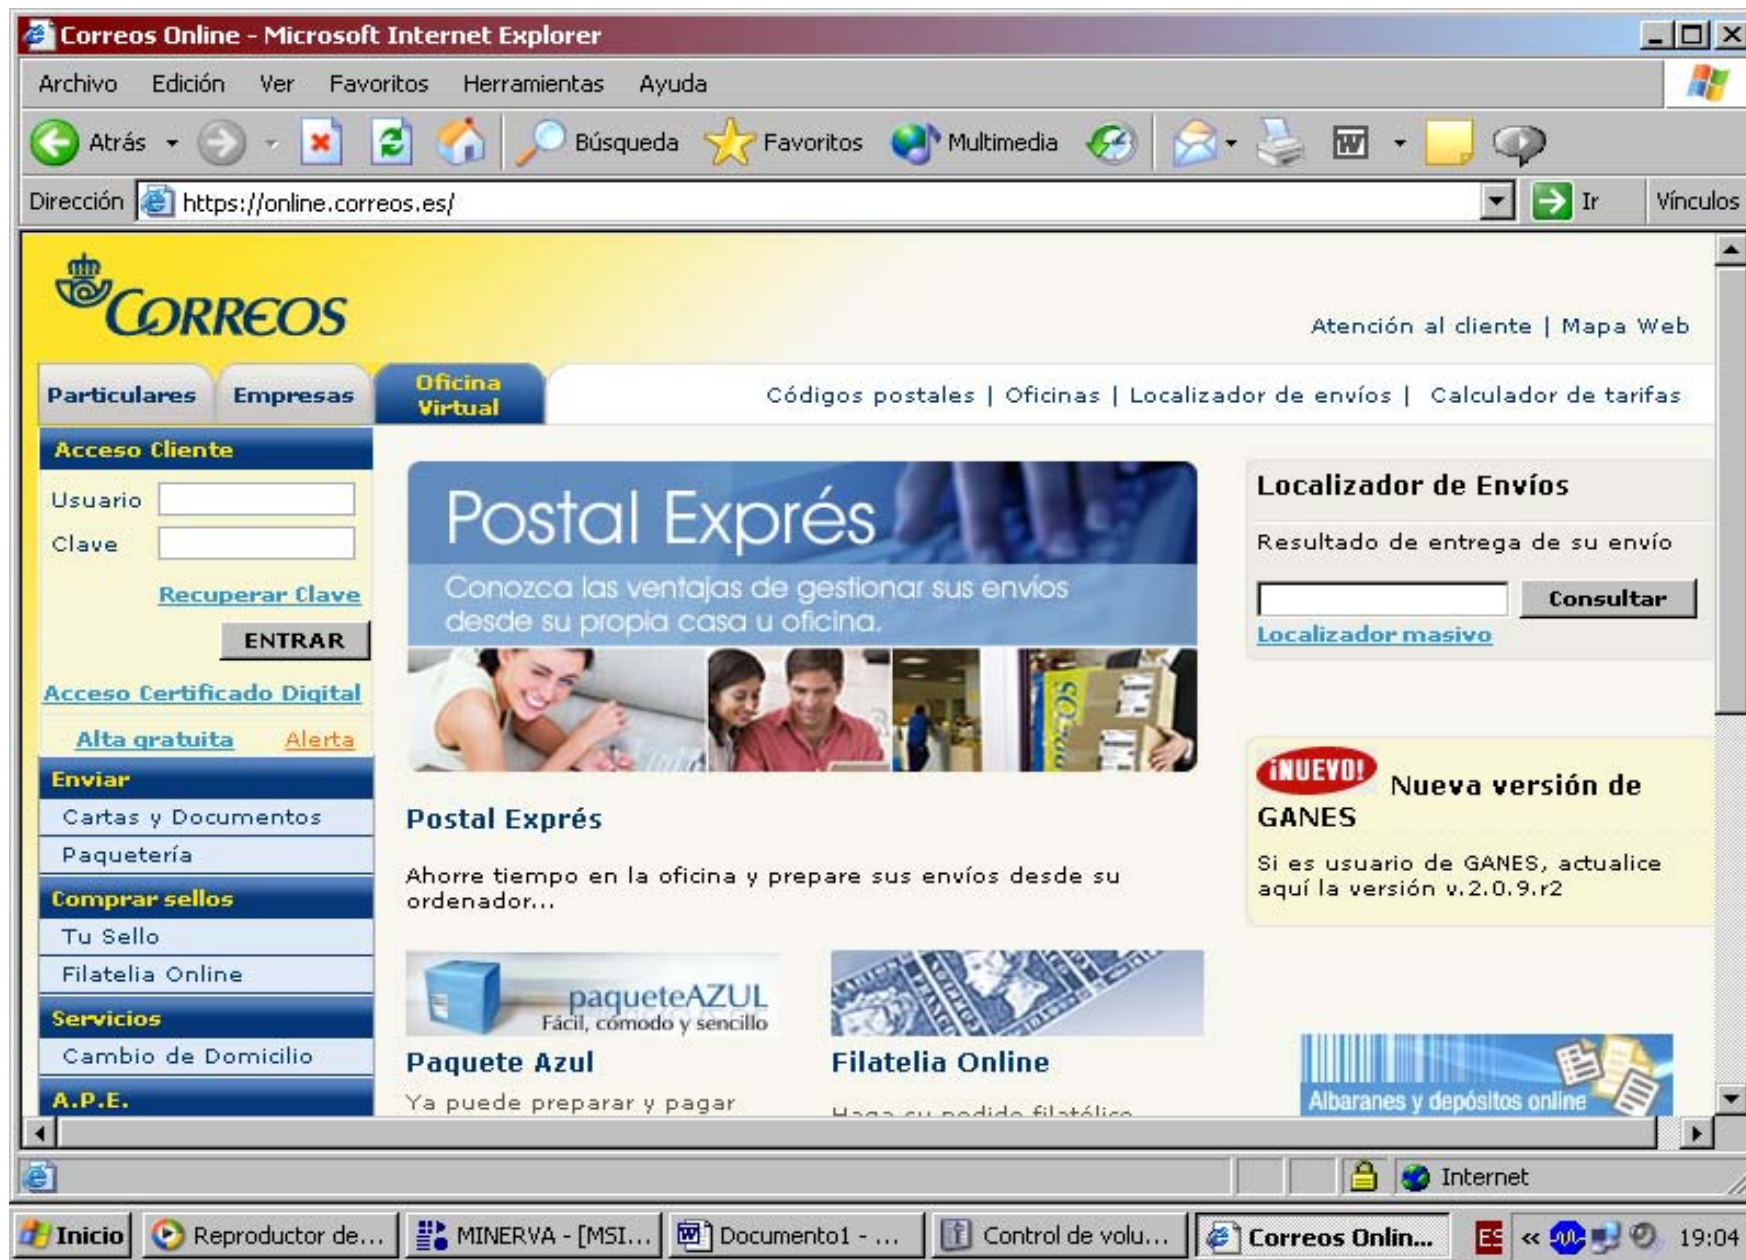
Correos Online - Microsoft Internet Explorer

Archivo Edición Ver Favoritos Herramientas Ayuda

Atrás Búsqueda Favoritos Multimedia

Dirección https://online.correos.es/ Ir Vínculos

CORREOS

Atención al cliente | Mapa Web

Particulares Empresas Oficina Virtual

Códigos postales | Oficinas | Localizador de envíos | Calculador de tarifas

Acceso Cliente

Usuario

Clave

Recuperar Clave

ENTRAR

Acceso Certificado Digital

Alta gratuita Alerta

Enviar

Cartas y Documentos

Paquetería

Comprar sellos

Tu Sello

Filatelia Online

Servicios

Cambio de Domicilio

A.P.E.

Postal Exprés

Conozca las ventajas de gestionar sus envíos desde su propia casa u oficina.

Postal Exprés

Ahorre tiempo en la oficina y prepare sus envíos desde su ordenador...

paqueteAZUL Fácil, cómodo y sencillo

Paquete Azul

Ya puede preparar y pagar

Filatelia Online

Haga su pedido filatélico

Localizador de Envíos

Resultado de entrega de su envío

Consultar

Localizador masivo

¡NUEVO! Nueva versión de GANES

Si es usuario de GANES, actualice aquí la versión v.2.0.9.r2

Albaranes y depósitos online

Internet

Inicio Reproductor de... MINERVA - [MSI... Documento1 - ... Control de volu... Correos Onlin... ES 19:04